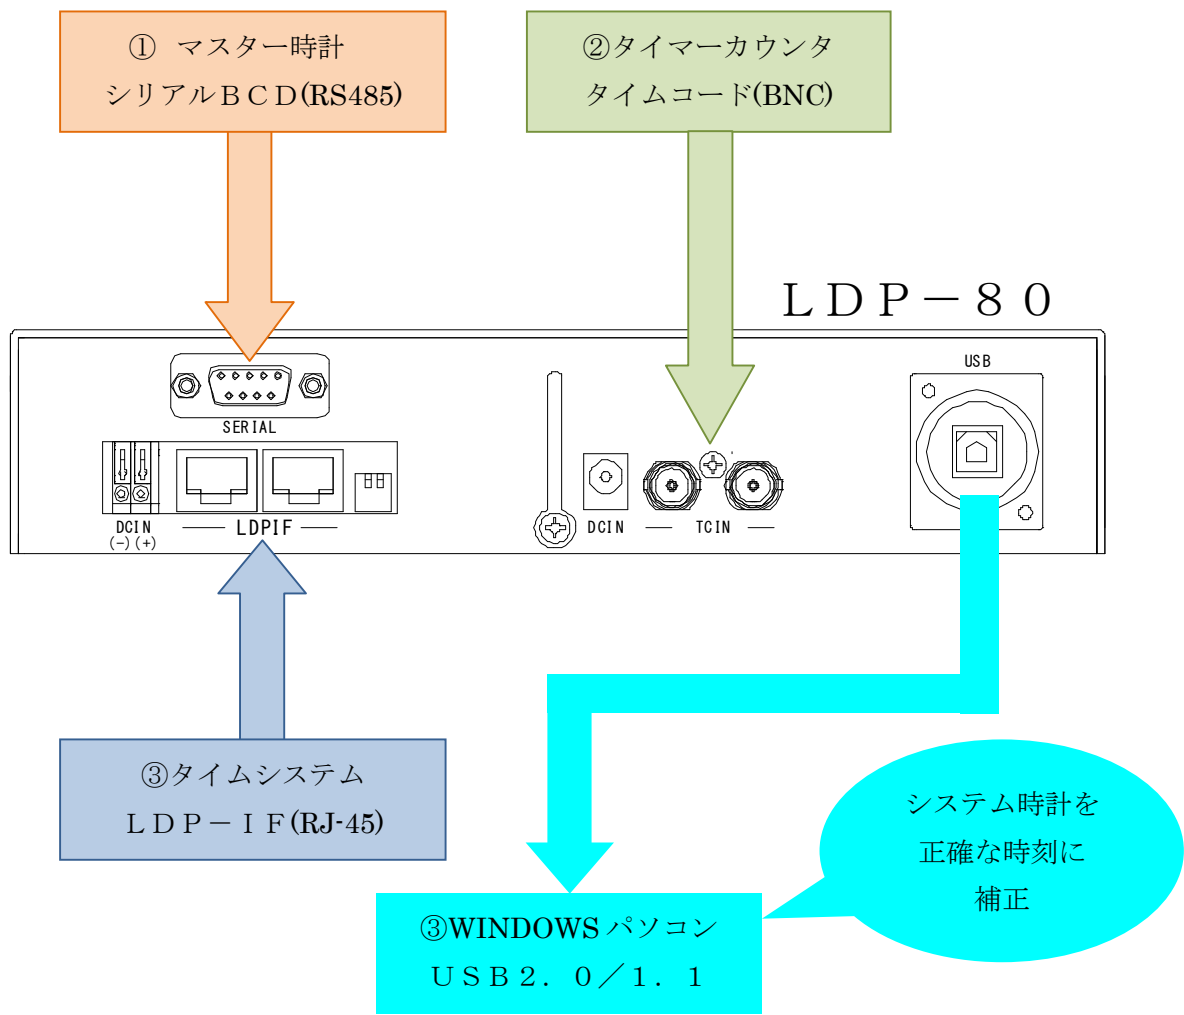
① マスター時計
シリアルＢＣＤ(RS485)

②タイマーカウンタ
タイムコード(BNC)

ＬＤＰ－８０

SERIAL

DCIN
(−) (+)

LDPIF

DCIN

TCIN

USB

③タイムシステム
ＬＤＰ－ＩＦ(RJ-45)

システム時計を
正確な時刻に
補正

③WINDOWS パソコン
ＵＳＢ２．０／１．１